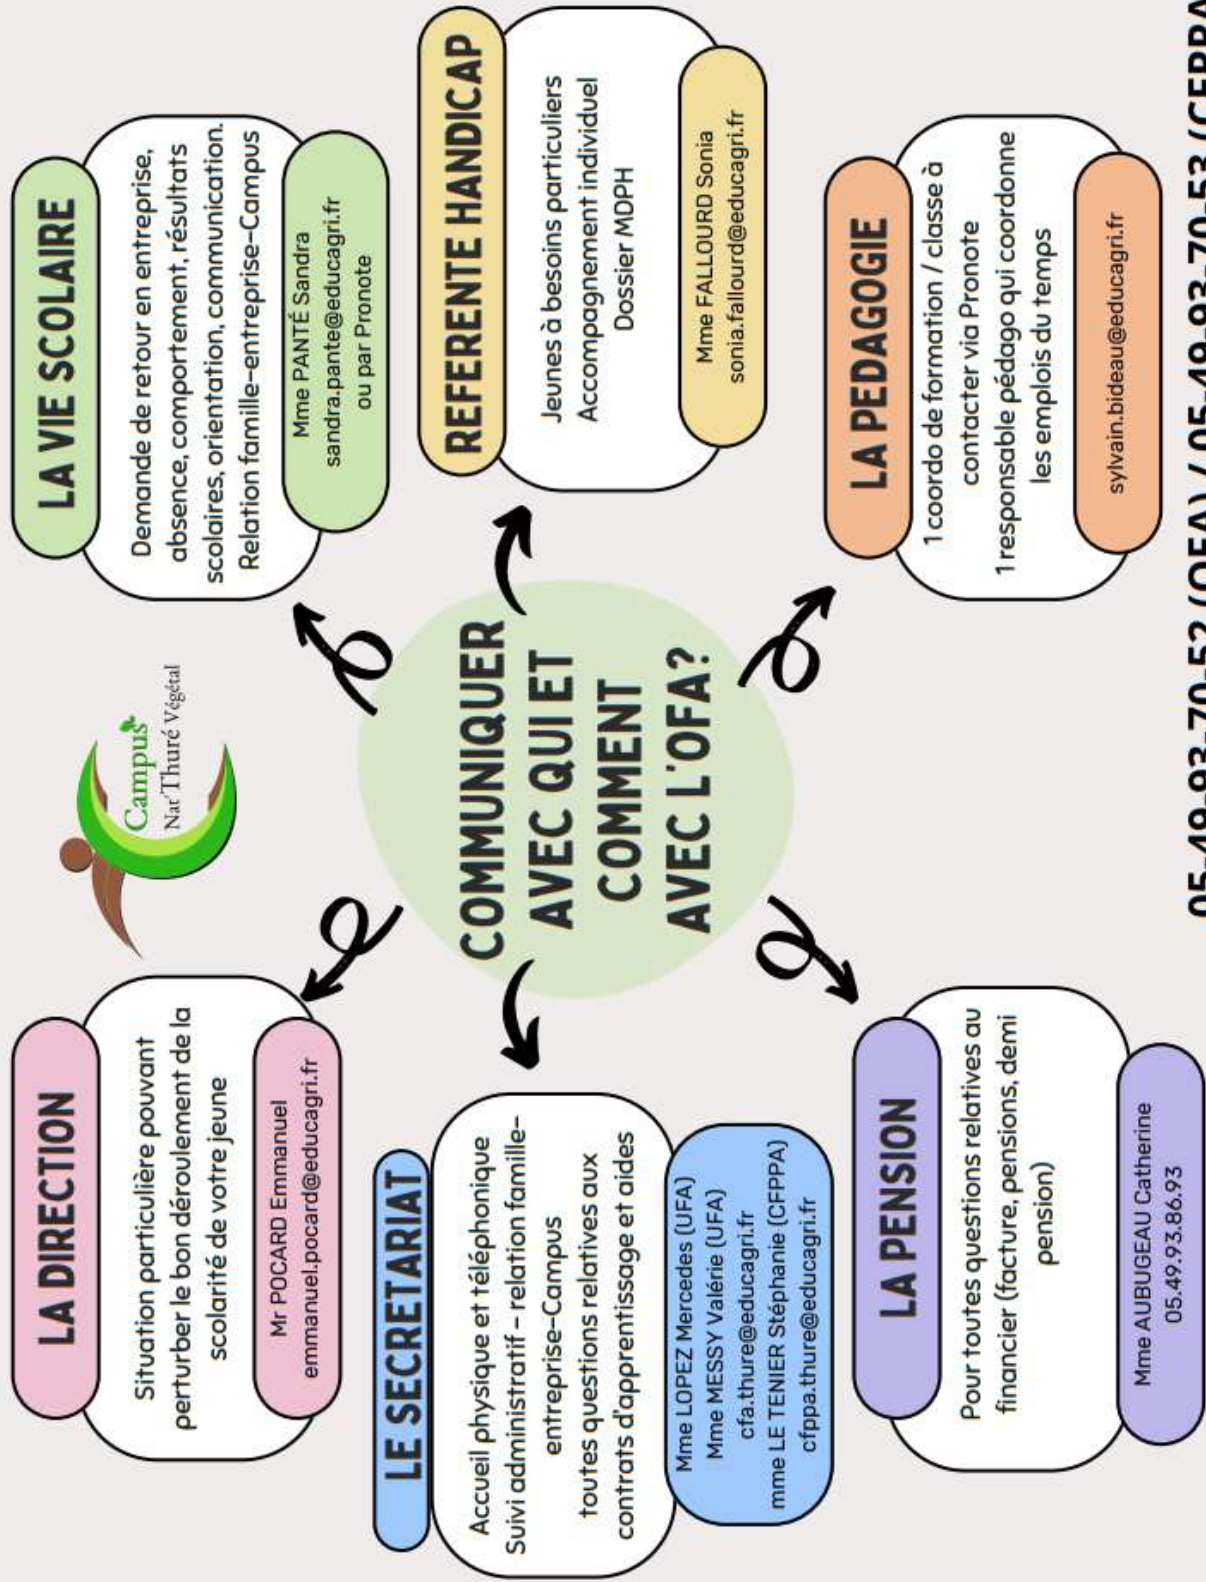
COMMUNIQUER AVEC QUI ET COMMENT AVEC L'OFA?

Campus Nat'Thuré Végétal

LA VIE SCOLAIRE

Demande de retour en entreprise, absence, comportement, résultats scolaires, orientation, communication. Relation famille-entreprise-Campus

Mme PANTÉ Sandra
sandra.pante@educagri.fr
ou par Pronote

REFERENTE HANDICAP

Jeunes à besoins particuliers
Accompagnement individuel
Dossier MDPH

Mme FALLOURD Sonia
sonia.fallourd@educagri.fr

LA PEDAGOGIE

1 coordo de formation / classe à contacter via Pronote
1 responsable pédago qui coordonne les emplois du temps

sylvain.bideau@educagri.fr

LA DIRECTION

Situation particulière pouvant perturber le bon déroulement de la scolarité de votre jeune

Mr POCARD Emmanuel
emmanuel.pocard@educagri.fr

LE SECRETARIAT

Accueil physique et téléphonique
Suivi administratif - relation famille-entreprise-Campus
toutes questions relatives aux contrats d'apprentissage et aides

Mme LOPEZ Mercedes (UFA)
Mme MESSY Valérie (UFA)
cfa.thure@educagri.fr
mme LE TENIER Stéphanie (CFPPA)
cfppa.thure@educagri.fr

LA PENSION

Pour toutes questions relatives au financier (facture, pensions, demi pension)

Mme AUBUGEAU Catherine
05.49.93.86.93

05-49-93-70-52 (OFA) / 05-49-93-70-53 (CFPPA